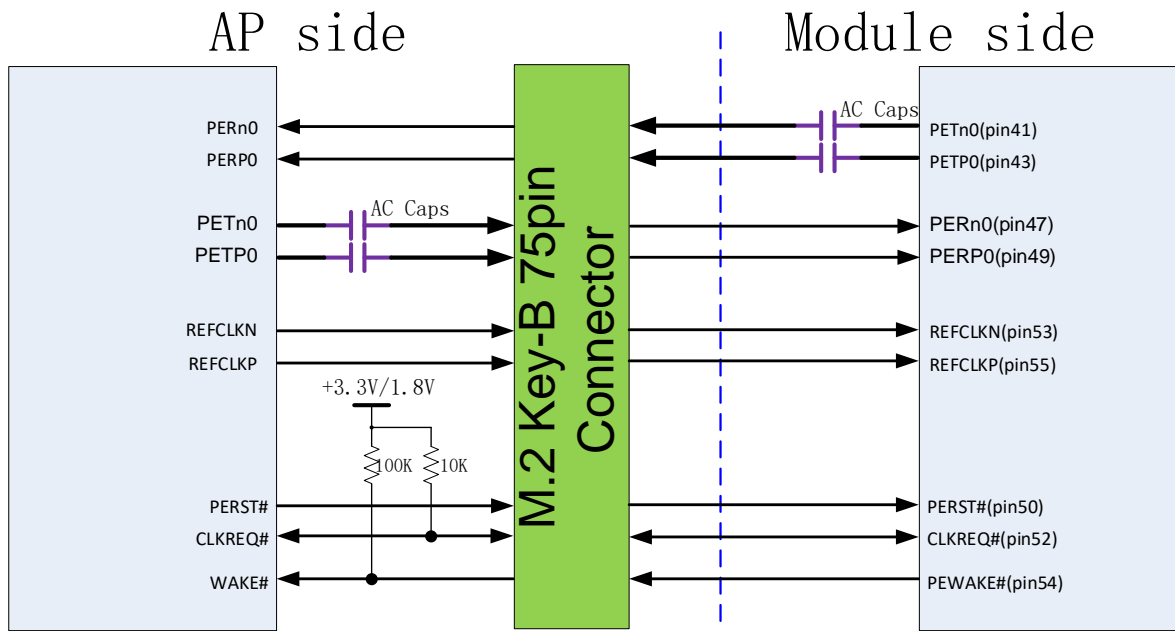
AP side

Module side

PERn0
PERP0
PETn0
PETP0
REFCLKN
REFCLKP
PERST#
CLKREQ#
WAKE#

AC Caps
AC Caps

+3.3V/1.8V
100K
10K

M.2 Key-B 75pin Connector

PETn0(pin41)
PETP0(pin43)
PERn0(pin47)
PERP0(pin49)
REFCLKN(pin53)
REFCLKP(pin55)
PERST#(pin50)
CLKREQ#(pin52)
PEWAKE#(pin54)